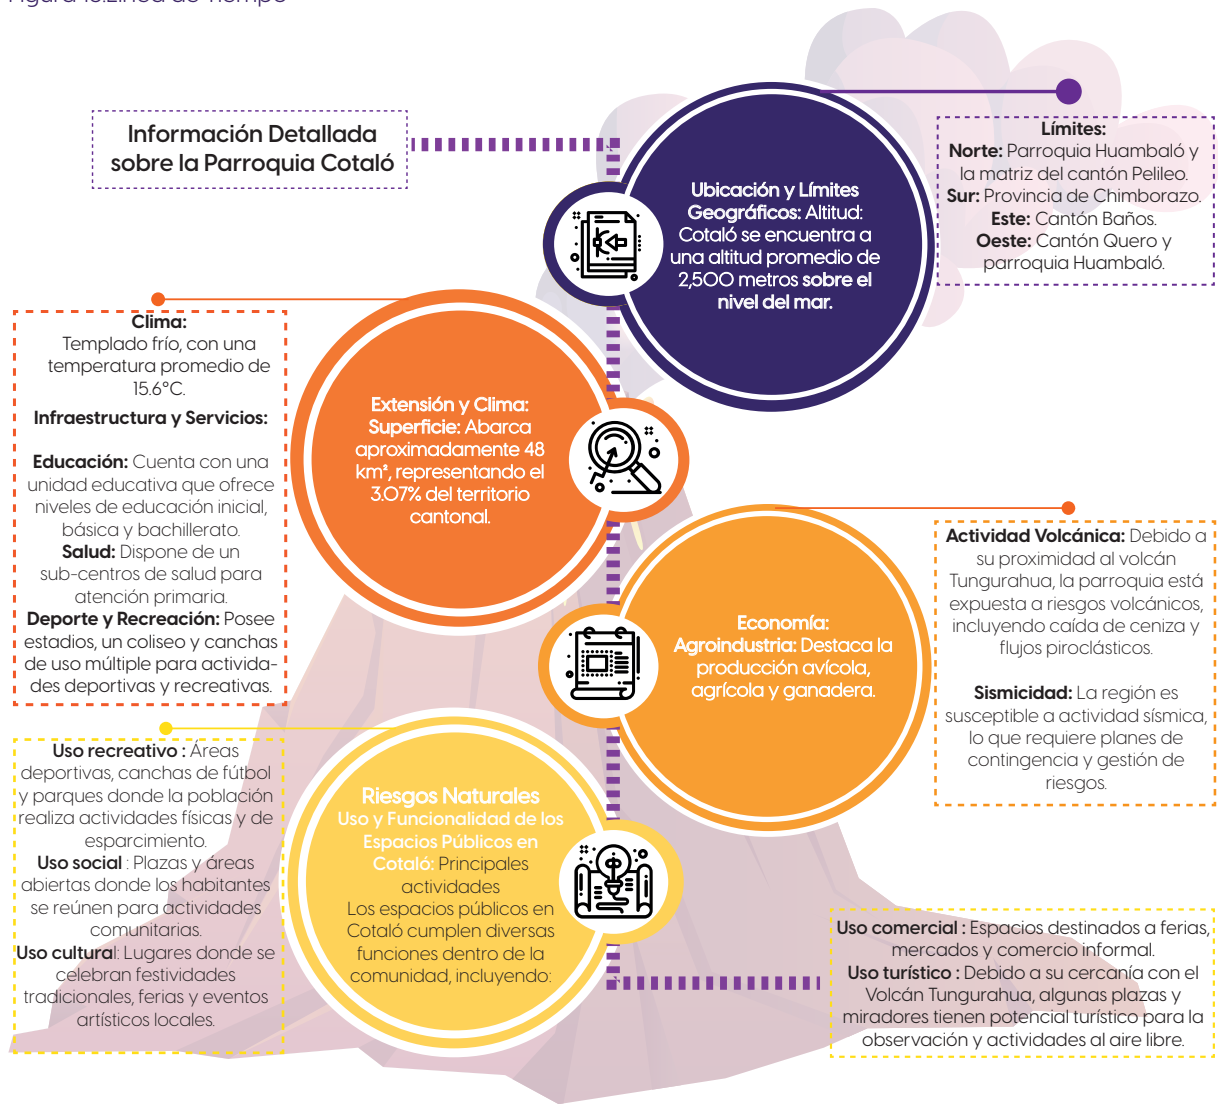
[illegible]

Información Detallada sobre la Parroquia Cotaló

Ubicación y Límites Geográficos: Altitud: Cotaló se encuentra a una altitud promedio de 2,500 metros sobre el nivel del mar.

Límites:
Norte: Parroquia Huambaló y la matriz del cantón Pelileo.
Sur: Provincia de Chimborazo.
Este: Cantón Baños.
Oeste: Cantón Quero y parroquia Huambaló.

Clima:
Templado frío, con una temperatura promedio de 15.6°C.
Infraestructura y Servicios:

Educación: Cuenta con una unidad educativa que ofrece niveles de educación inicial, básica y bachillerato.
Salud: Dispone de un sub-centros de salud para atención primaria.
Deporte y Recreación: Posee estadios, un coliseo y canchas de uso múltiple para actividades deportivas y recreativas.

Extensión y Clima: Superficie: Abarca aproximadamente 48 km², representando el 3.07% del territorio cantonal.

Actividad Volcánica: Debido a su proximidad al volcán Tungurahua, la parroquia está expuesta a riesgos volcánicos, incluyendo caída de ceniza y flujos piroclásticos.

Sismicidad: La región es susceptible a actividad sísmica, lo que requiere planes de contingencia y gestión de riesgos.

Economía: Agroindustria: Destaca la producción avícola, agrícola y ganadera.

Uso recreativo : Áreas deportivas, canchas de fútbol y parques donde la población realiza actividades físicas y de esparcimiento.
Uso social : Plazas y áreas abiertas donde los habitantes se reúnen para actividades comunitarias.
Uso cultural: Lugares donde se celebran festividades tradicionales, ferias y eventos artísticos locales.

Riesgos Naturales
Uso y Funcionalidad de los Espacios Públicos en Cotaló: Principales actividades
Los espacios públicos en Cotaló cumplen diversas funciones dentro de la comunidad, incluyendo:

Uso comercial : Espacios destinados a ferias, mercados y comercio informal.
Uso turístico : Debido a su cercanía con el Volcán Tungurahua, algunas plazas y miradores tienen potencial turístico para la observación y actividades al aire libre.